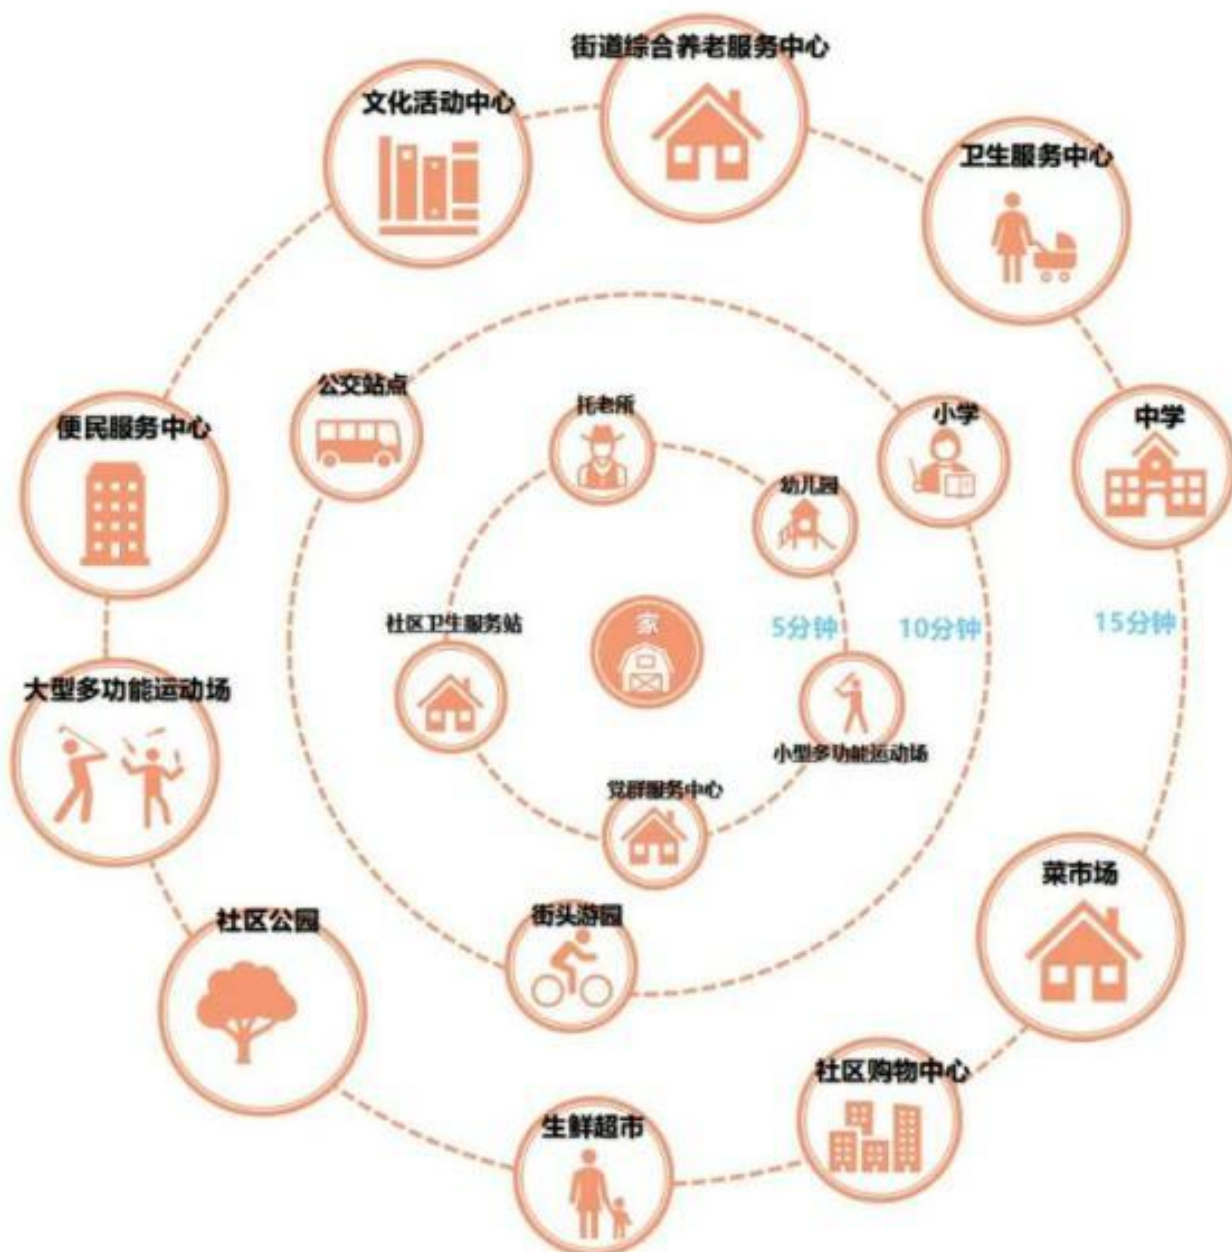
街道综合养老服务中心

文化活动中心

卫生服务中心

便民服务中心

公交站点

托老所

小学

中学

幼儿园

家

社区卫生服务站

5分钟

10分钟

15分钟

小型多功能运动场

大型多功能运动场

党群服务中心

街头游园

社区公园

菜市场

社区购物中心

生鲜超市